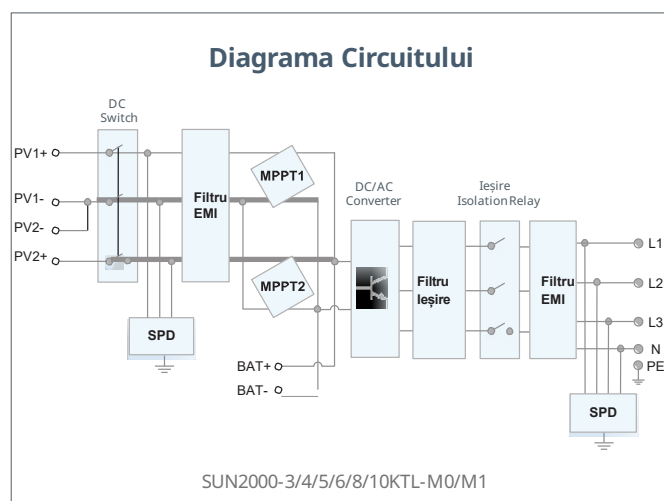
Diagrama Circuitului

DC Switch

PV1+

PV1-

PV2-

PV2+

SPD

Filtru EMI

MPPT1

MPPT2

BAT+

BAT-

DC/AC Converter

Filtru Ieșire

Ieșire Isolation Relay

Filtru EMI

L1

L2

L3

N

PE

SPD

SUN2000-3/4/5/6/8/10KTL-M0/M1